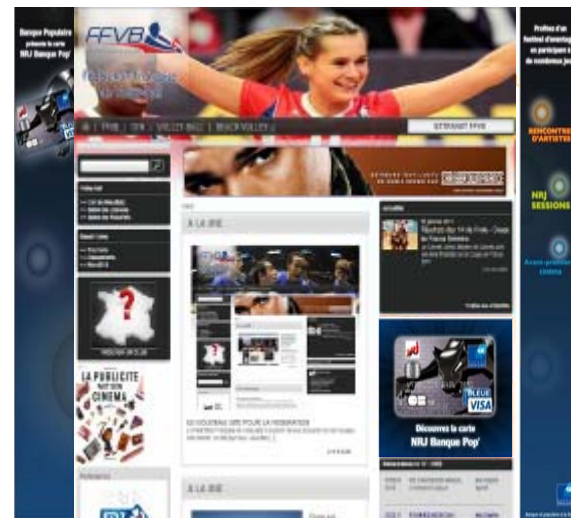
Banque Populaire présente la carte NRJ Banque Pop'

FFVB

FFVB | VOLLEY BALL | BEACH VOLLEY

A LA UNE

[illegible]

LA PUBLICITE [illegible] CINEMA

A LA UNE

Découvrez la carte NRJ Banque Pop'

VISA

Profitez d'un festival d'avantages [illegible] de nombreux jeux

RENCONTRES D'ARTISTES

NRJ SESSIONS

Avant-première cinéma